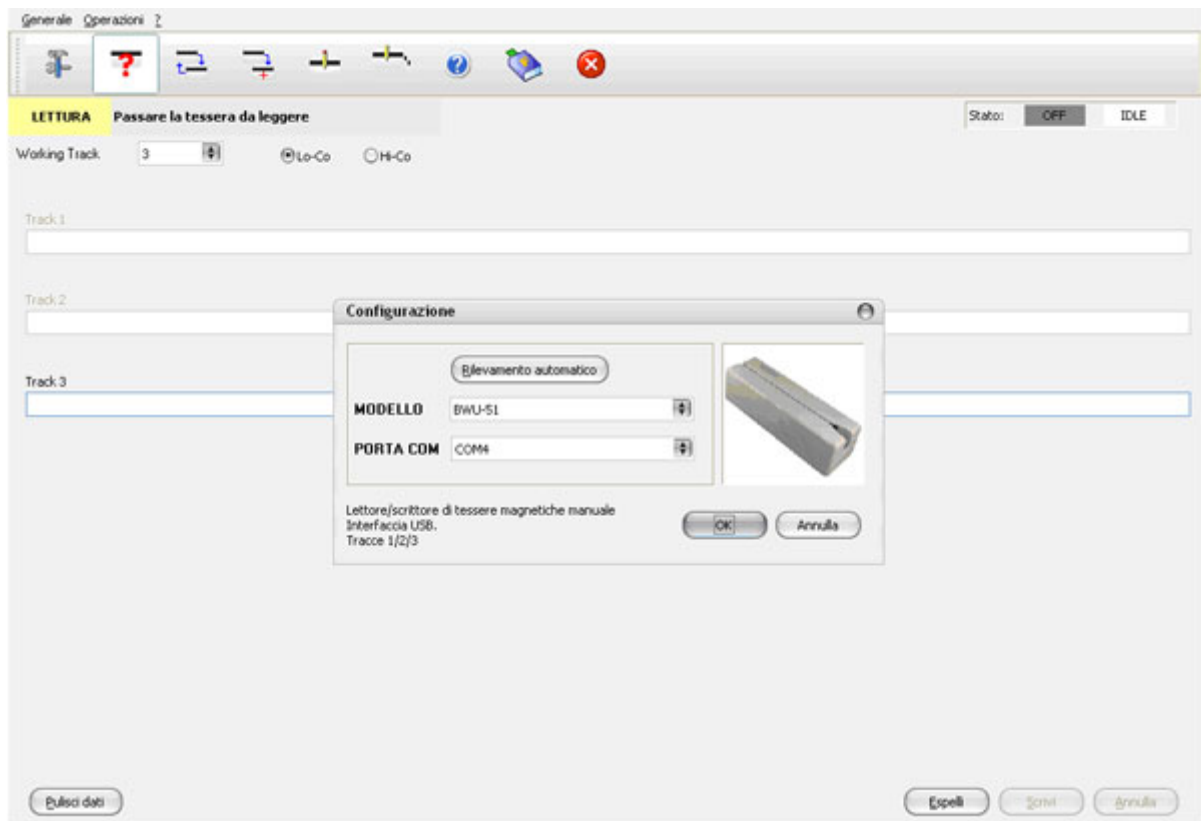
Generale Operazioni ?

LETTURA Passare la tessera da leggere

Stato: OFF IDLE

Working Track 3

Lo-Co Hi-Co

Track 1

Track 2

Configurazione

Rilevamento automatico

MODELLO BWU-51

PORTA COM COM4

Lettore/scrittore di tessere magnetiche manuale
Interfaccia USB.
Tracce 1/2/3

OK Annulla

Track 3

Pulisci dati

Espelli Scrivi Annulla